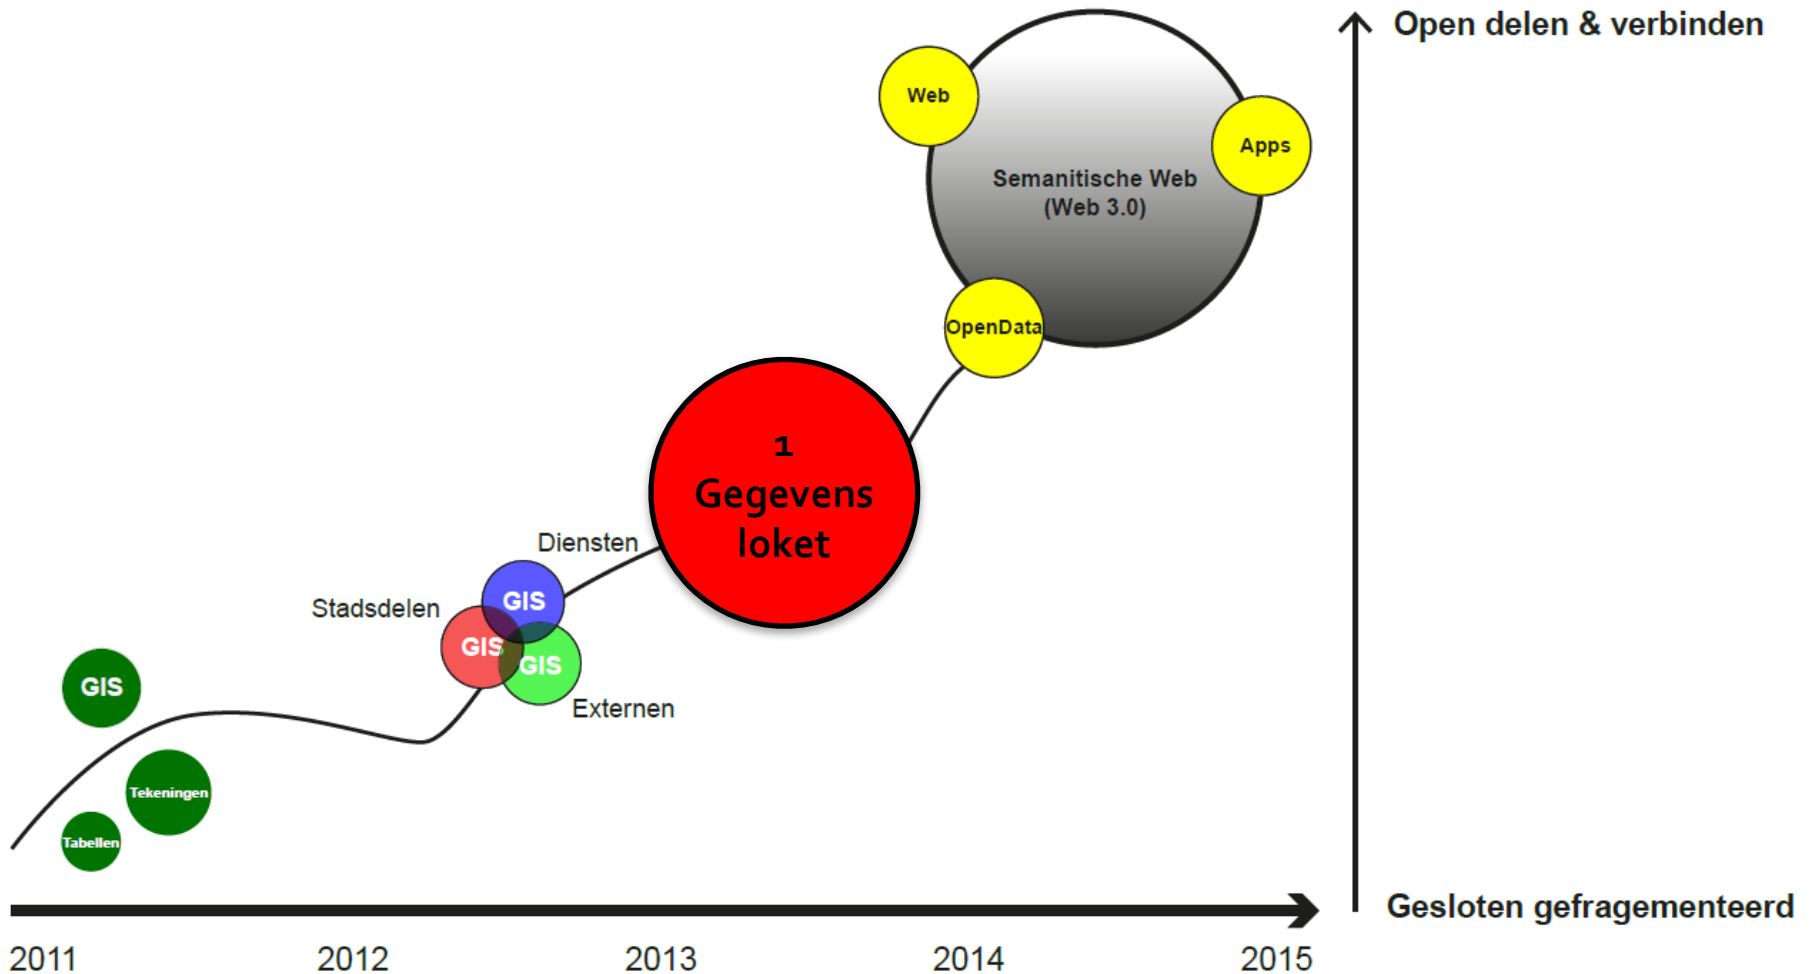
Open delen & verbinden

Web

Apps

Semanitische Web (Web 3.0)

OpenData

1 Gegevens loket

Diensten

Stadsdelen

GIS

GIS

GIS

Externen

GIS

Tekeningen

Tabellen

Gesloten gefragementeerd

2011

2012

2013

2014

2015